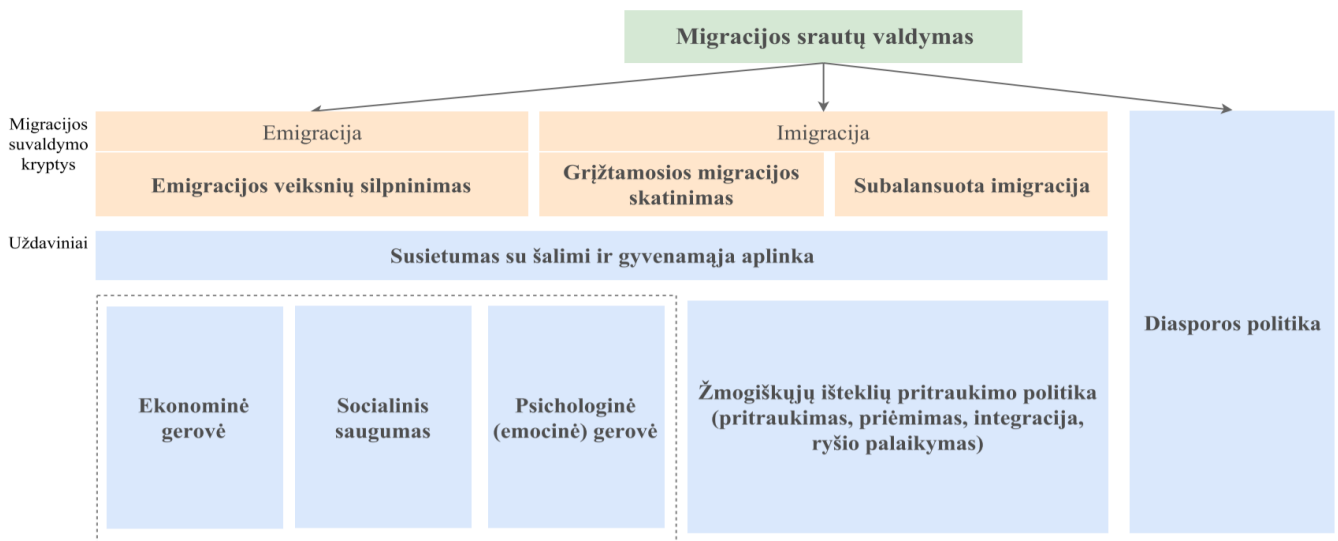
Migracijos srautų valdymas

Migracijos suvaldymo kryptys

Emigracija

Emigracijos veiksnių silpninimas

Imigracija

Grįžtamosios migracijos skatinimas

Subalansuota imigracija

Diasporos politika

Uždaviniai

Susietumas su šalimi ir gyvenamąja aplinka

Ekonominė gerovė

Socialinis saugumas

Psichologinė (emocinė) gerovė

Žmogiškųjų išteklių pritraukimo politika (pritraukimas, priėmimas, integracija, ryšio palaikymas)